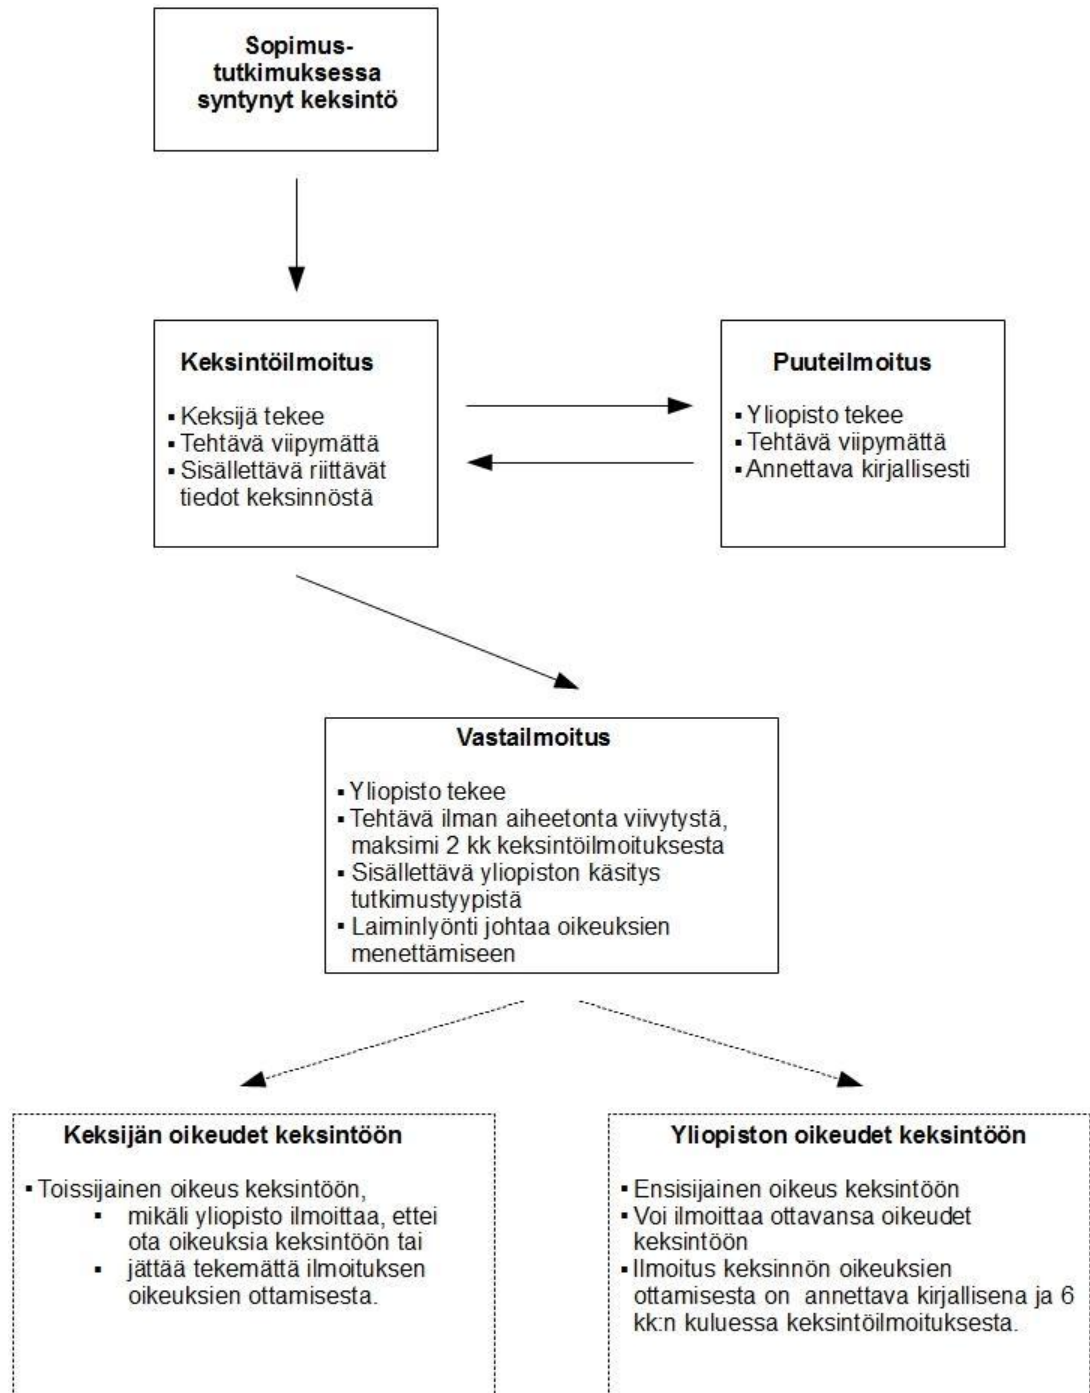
Sopimus-tutkimuksessa syntynyt keksintö

Keksintöilmoitus

- Keksijä tekee
- Tehtävä viipymättä
- Sisällettävä riittävät tiedot keksinnöstä

Puuteilmoitus

- Yliopisto tekee
- Tehtävä viipymättä
- Annettava kirjallisesti

Vastailmoitus

- Yliopisto tekee
- Tehtävä ilman aiheetonta viivytystä, maksimi 2 kk keksintöilmoituksesta
- Sisällettävä yliopiston käsitys tutkimustyypistä
- Laiminlyönti johtaa oikeuksien menettämiseen

Keksijän oikeudet keksintöön

- Toissijainen oikeus keksintöön,
  - mikäli yliopisto ilmoittaa, ettei ota oikeuksia keksintöön tai
  - jättää tekemättä ilmoituksen oikeuksien ottamisesta.

Yliopiston oikeudet keksintöön

- Ensisijainen oikeus keksintöön
- Voi ilmoittaa ottavansa oikeudet keksintöön
- Ilmoitus keksinnön oikeuksien ottamisesta on annettava kirjallisena ja 6 kk:n kuluessa keksintöilmoituksesta.